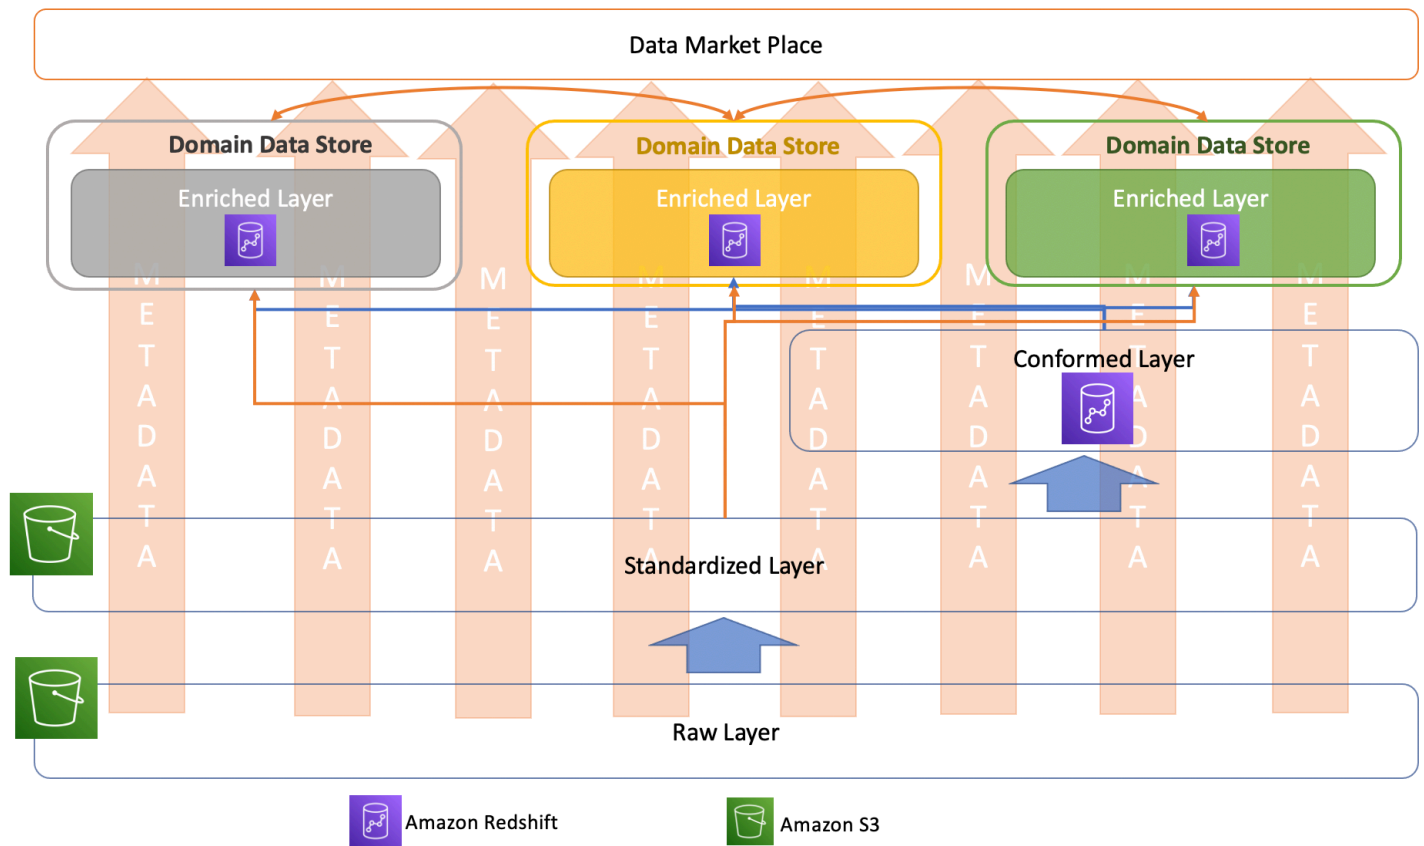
Data Market Place

Domain Data Store

Enriched Layer

Domain Data Store

Enriched Layer

Domain Data Store

Enriched Layer

Conformed Layer

Standardized Layer

Raw Layer

METADATA

METADATA

METADATA

METADATA

METADATA

METADATA

METADATA

METADATA

Amazon Redshift

Amazon S3